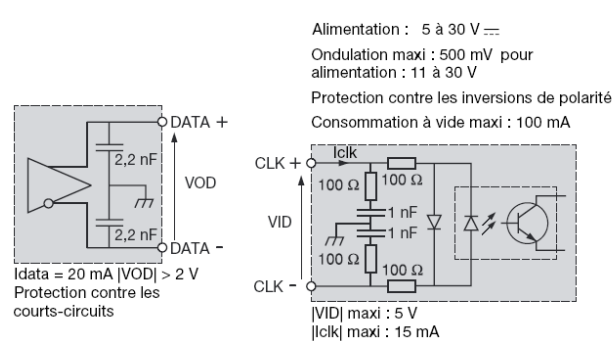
Alimentation : 5 à 30 V ⎓

Ondulation maxi : 500 mV pour alimentation : 11 à 30 V

Protection contre les inversions de polarité

Consommation à vide maxi : 100 mA

DATA +

2,2 nF

VOD

2,2 nF

DATA -

Idata = 20 mA |VOD| > 2 V
Protection contre les courts-circuits

CLK +

Iclk

100 Ω

100 Ω

1 nF

1 nF

VID

100 Ω

100 Ω

CLK -

|VID| maxi : 5 V
|Iclk| maxi : 15 mA